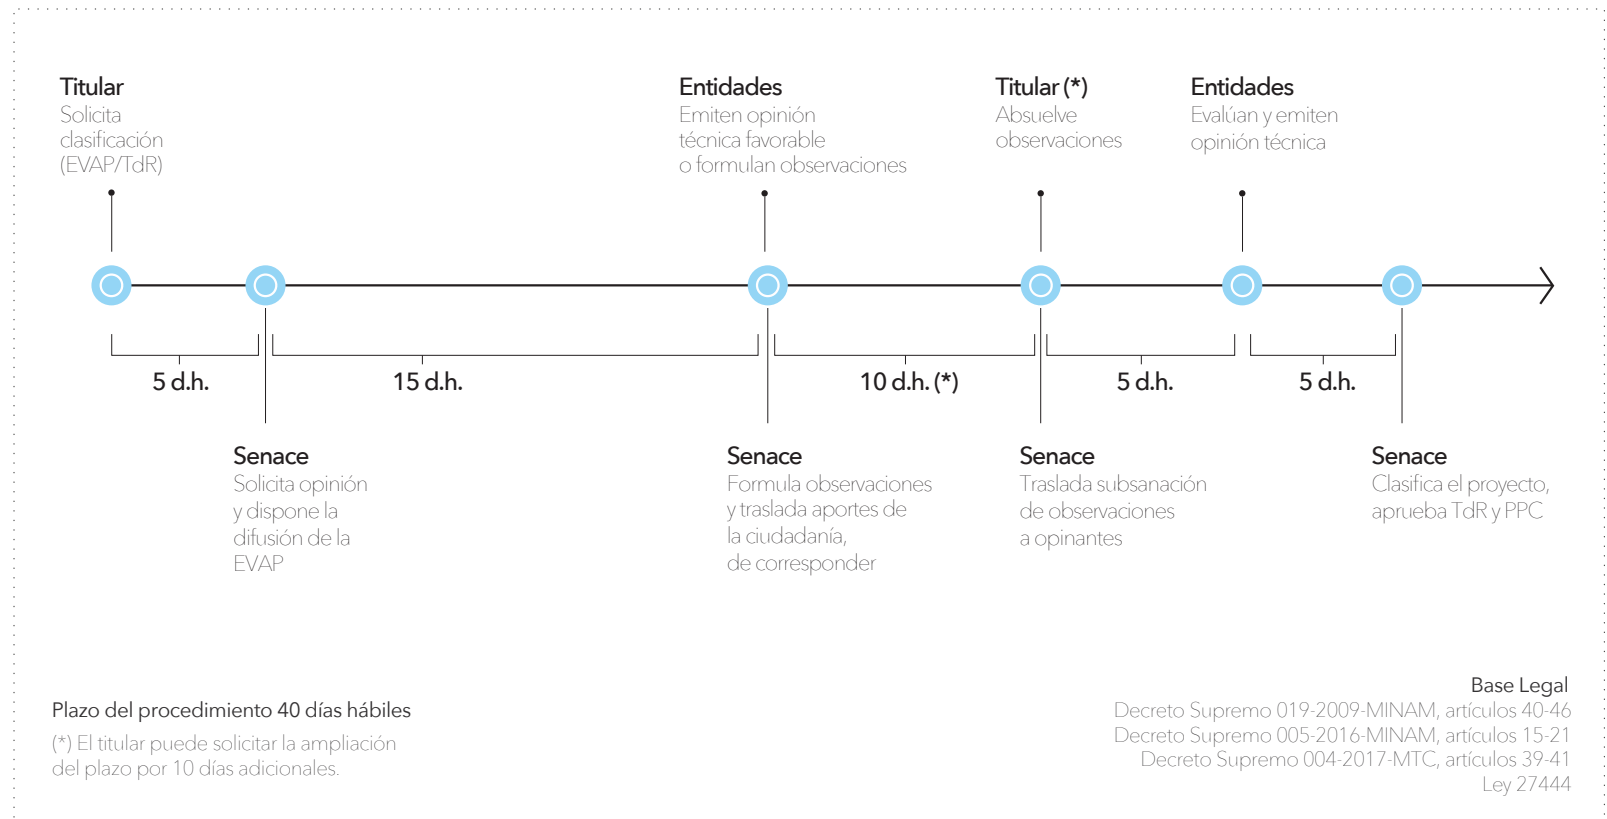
Titular
Solicita clasificación (EVAP/TdR)

Entidades
Emiten opinión técnica favorable o formulan observaciones

Titular (*)
Absuelve observaciones

Entidades
Evalúan y emiten opinión técnica

5 d.h.

15 d.h.

10 d.h. (*)

5 d.h.

5 d.h.

Senace
Solicita opinión y dispone la difusión de la EVAP

Senace
Formula observaciones y traslada aportes de la ciudadanía, de corresponder

Senace
Traslada subsanación de observaciones a opinantes

Senace
Clasifica el proyecto, aprueba TdR y PPC

Plazo del procedimiento 40 días hábiles
(*) El titular puede solicitar la ampliación del plazo por 10 días adicionales.

Base Legal
Decreto Supremo 019-2009-MINAM, artículos 40-46
Decreto Supremo 005-2016-MINAM, artículos 15-21
Decreto Supremo 004-2017-MTC, artículos 39-41
Ley 27444